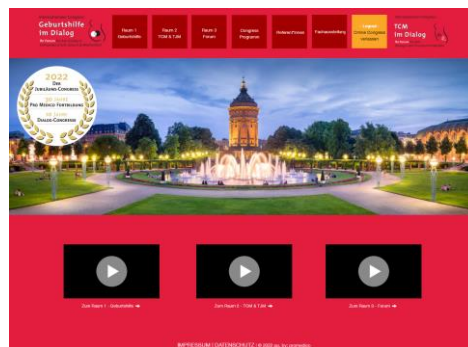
Geburtshilfe im Dialog

Raum 1 Geburtshilfe

Raum 2 TCM & TJM

Raum 3 Forum

Congress Programm

Industrieforen

Fachausstellung

Logout Online Congress verlassen

TCM im Dialog

2022
Der Jubiläums-Congress
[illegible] Jahre Pro Medico Fortbildung
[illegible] Jahre Dialog-Congresse

Zum Raum 1 - Geburtshilfe

Zum Raum 2 - TCM & TJM

Zum Raum 3 - Forum

IMPRESSUM | DATENSCHUTZ | © 2022 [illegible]